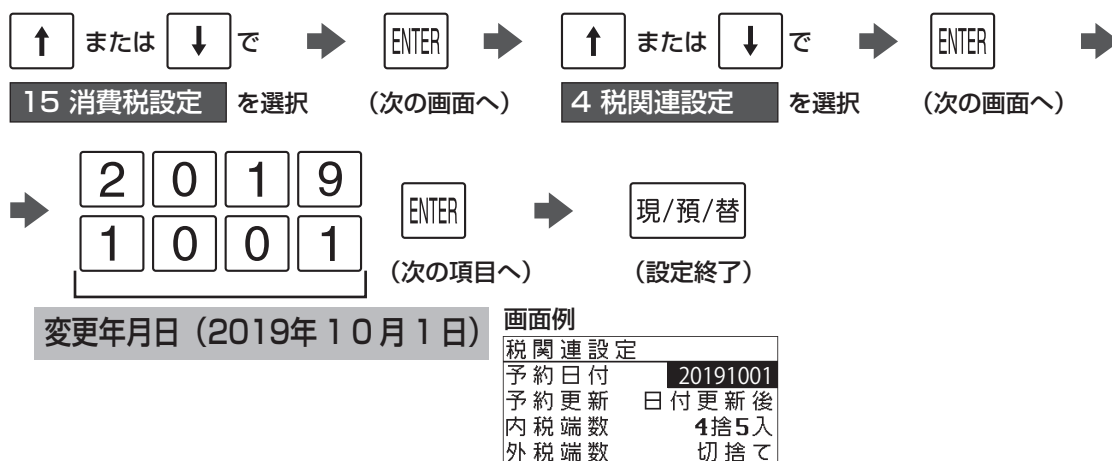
↑ または ↓ で ➡ ENTER ➡ ↑ または ↓ で ➡ ENTER ➡

15 消費税設定 を選択 (次の画面へ) 4 税関連設定 を選択 (次の画面へ)

➡ 2 0 1 9
1 0 0 1
ENTER ➡ 現/預/替

(次の項目へ) (設定終了)

変更年月日(2019年10月1日)

画面例

| 税関連設定 | |
|---|---|
| 予約日付 | 20191001 |
| 予約更新 | 日付更新後 |
| 内税端数 | 4捨5入 |
| 外税端数 | 切捨て |